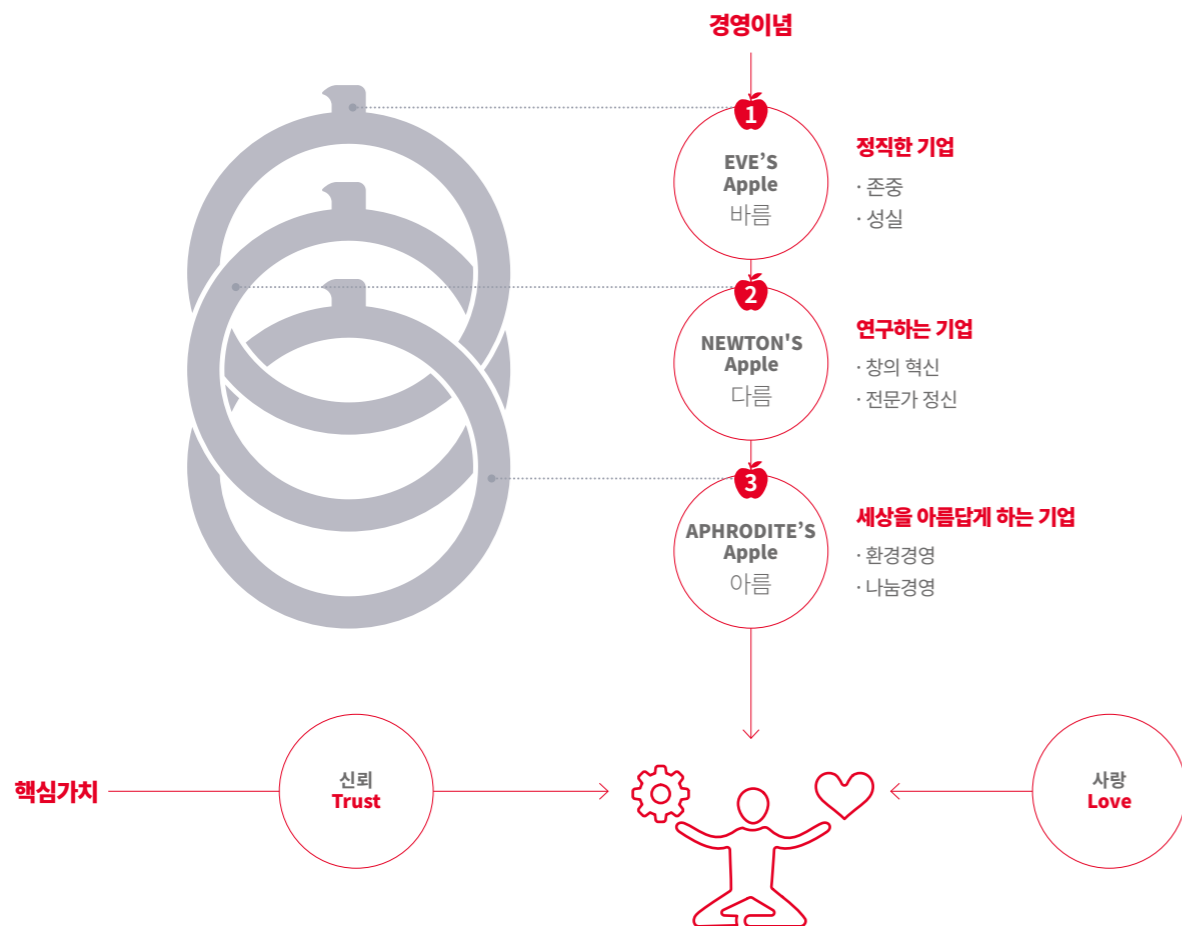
경영이념

1
EVE'S
Apple
바름

정직한 기업
· 존중
· 성실

2
NEWTON'S
Apple
다름

연구하는 기업
· 창의 혁신
· 전문가 정신

3
APHRODITE'S
Apple
아름

세상을 아름답게 하는 기업
· 환경경영
· 나눔경영

핵심가치

신뢰
Trust

사랑
Love